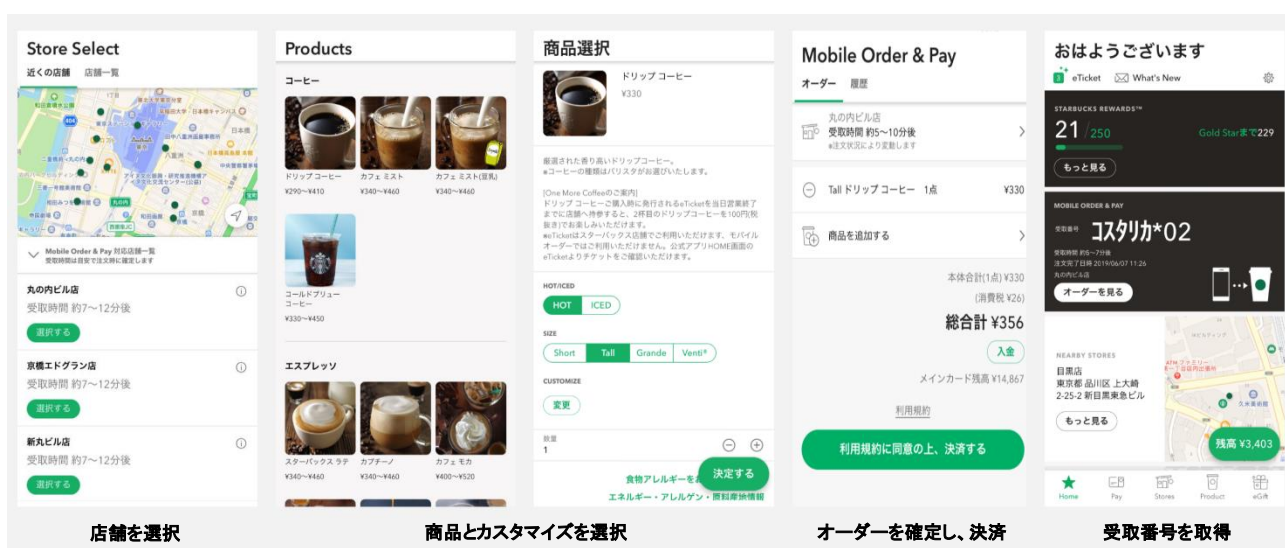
Store Select

近くの店舗　店舗一覧

Mobile Order & Pay 対応店舗一覧
受取時間は目安で注文時に確定します

丸の内ビル店
受取時間 約7〜12分後
選択する

京橋エドグラン店
受取時間 約7〜12分後
選択する

新丸ビル店
受取時間 約7〜12分後
選択する

Products

コーヒー

ドリップ コーヒー
¥290〜¥410

カフェ ミスト
¥340〜¥460

カフェ ミスト(豆乳)
¥340〜¥460

コールドブリュー コーヒー
¥330〜¥450

エスプレッソ

スターバックス ラテ
¥340〜¥460

カプチーノ
¥340〜¥460

カフェ モカ
¥400〜¥520

商品選択

ドリップ コーヒー
¥330

厳選された香り高いドリップコーヒー。
*コーヒーの種類はバリスタがお選びいたします。

[One More Coffeeのご案内]
ドリップ コーヒーご購入時に発行されるeTicketを当日営業終了までに店舗へ持参すると、2杯目のドリップコーヒーを100円(税抜)でお楽しみいただけます。
*eTicketはスターバックス店舗でご利用いただけます。モバイルオーダーではご利用いただけません。公式アプリHOME画面のeTicketよりチケットをご確認いただけます。

HOT/ICED
HOT　ICED

SIZE
Short　Tall　Grande　Venti®

CUSTOMIZE
変更

数量
1

食物アレルギーを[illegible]
エネルギー・アレルゲン・原材料情報
決定する

Mobile Order & Pay

オーダー　履歴

丸の内ビル店
受取時間 約5〜10分後
*注文状況により変動します

Tall ドリップ コーヒー　1点　¥330

商品を追加する

本体合計(1点) ¥330
(消費税 ¥26)
総合計 ¥356
入金
メインカード残高 ¥14,867

利用規約

利用規約に同意の上、決済する

おはようございます

eTicket　What's New

STARBUCKS REWARDS™
21 / 250
Gold Starまで229
もっと見る

MOBILE ORDER & PAY
受取番号　コスタリカ*02
受取時間 約5〜7分
注文完了日時 2019/06/07 11:26
丸の内ビル店
オーダーを見る

NEARBY STORES
目黒店
東京都 品川区 上大崎 2-25-2 新目黒東急ビル
もっと見る

残高 ¥3,403

Home　Pay　Stores　Product　eGift

店舗を選択

商品とカスタマイズを選択

オーダーを確定し、決済

受取番号を取得